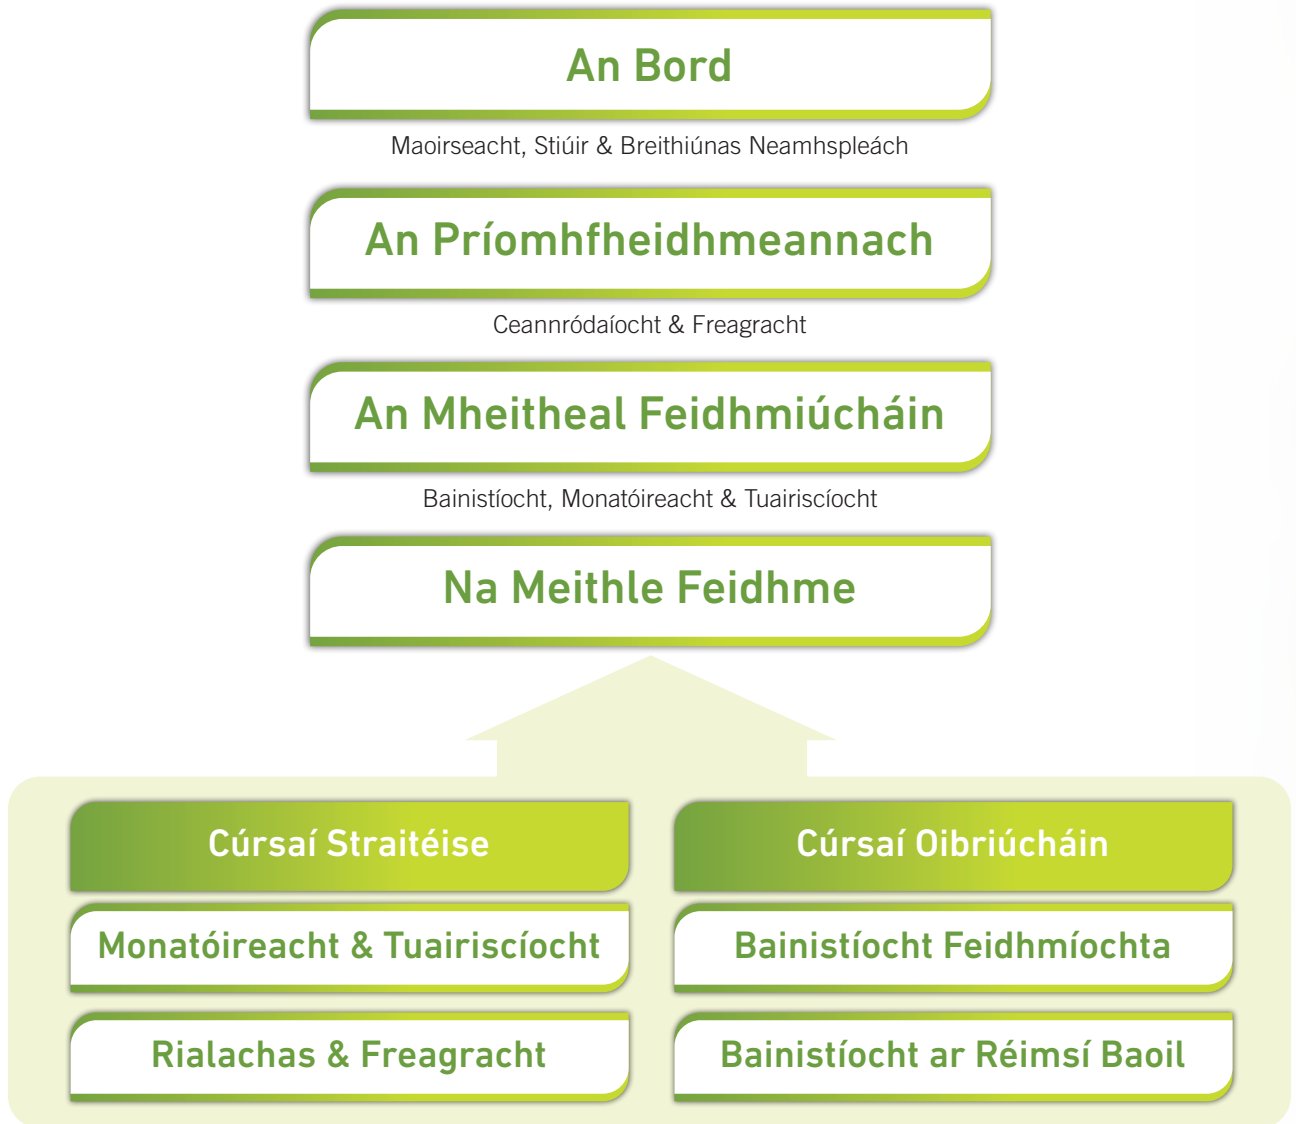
An Bord

Maoirseacht, Stiúir & Breithiúnas Neamhspleách

An Príomhfheidhmeannach

Ceannródaíocht & Freagracht

An Mheitheal Feidhmiúcháin

Bainistíocht, Monatóireacht & Tuairiscíocht

Na Meithle Feidhme

Cúrsaí Straitéise

Monatóireacht & Tuairiscíocht

Rialachas & Freagracht

Cúrsaí Oibriúcháin

Bainistíocht Feidhmíochta

Bainistíocht ar Réimsí Baoil